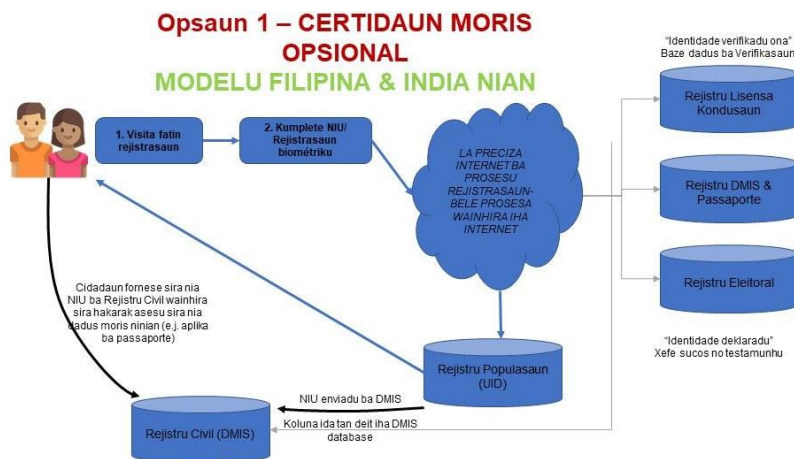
Opsaun 1 – CERTIDAUN MORIS OPSIONAL

MODELU FILIPINA & INDIA NIAN

1. Visita fatin rejistrasaun

2. Kumplete NIU/ Rejistrasaun biométriku

LA PRECIZA INTERNET BA PROSESU REJISTRASAUN- BELE PROSESA WAINHIRA IHA INTERNET

"Identidade verifikadu ona" Baze dadus ba Verifikasaun

Rejistru Lisensa Kondusaun

Rejistru DMIS & Passaporte

Rejistru Eleitoral

"Identidade deklaradu" Xefe sucos no testamunhu

Cidadaun fornese sira nia NIU ba Rejistru Civil wainhira sira hakarak asesu sira nia dadus moris ninian (e.j. aplika ba passaporte)

Rejistru Populasaun (UID)

NIU enviadu ba DMIS

Koluna ida tan deit iha DMIS database

Rejistru Civil (DMIS)